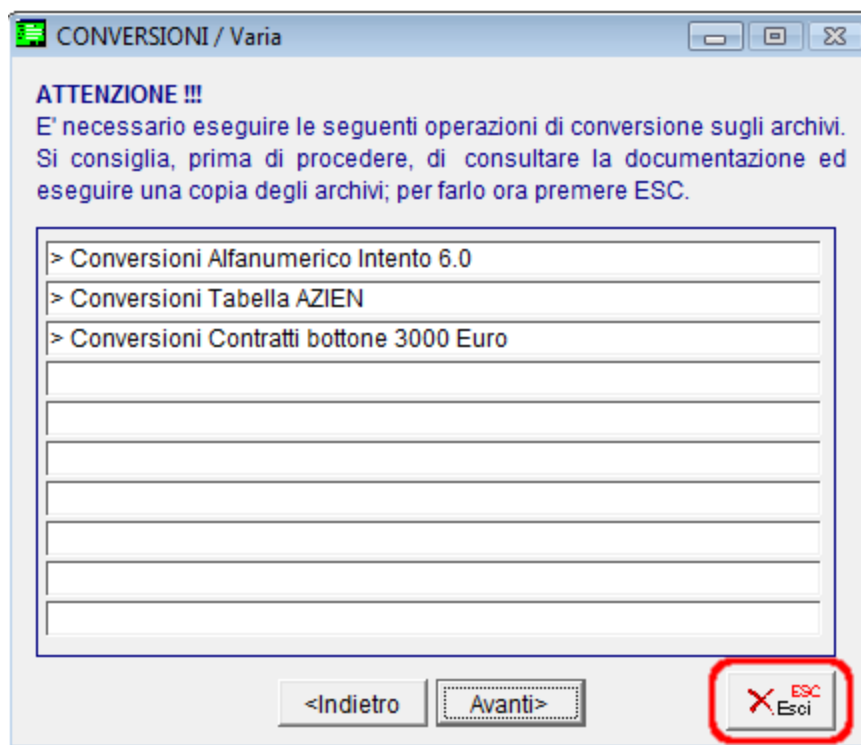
CONVERSIONI / Varia

ATTENZIONE !!!
E' necessario eseguire le seguenti operazioni di conversione sugli archivi. Si consiglia, prima di procedere, di consultare la documentazione ed eseguire una copia degli archivi; per farlo ora premere ESC.

> Conversioni Alfanumerico Intento 6.0
> Conversioni Tabella AZIEN
> Conversioni Contratti bottone 3000 Euro

<Indietro
Avanti>
ESC
Esci